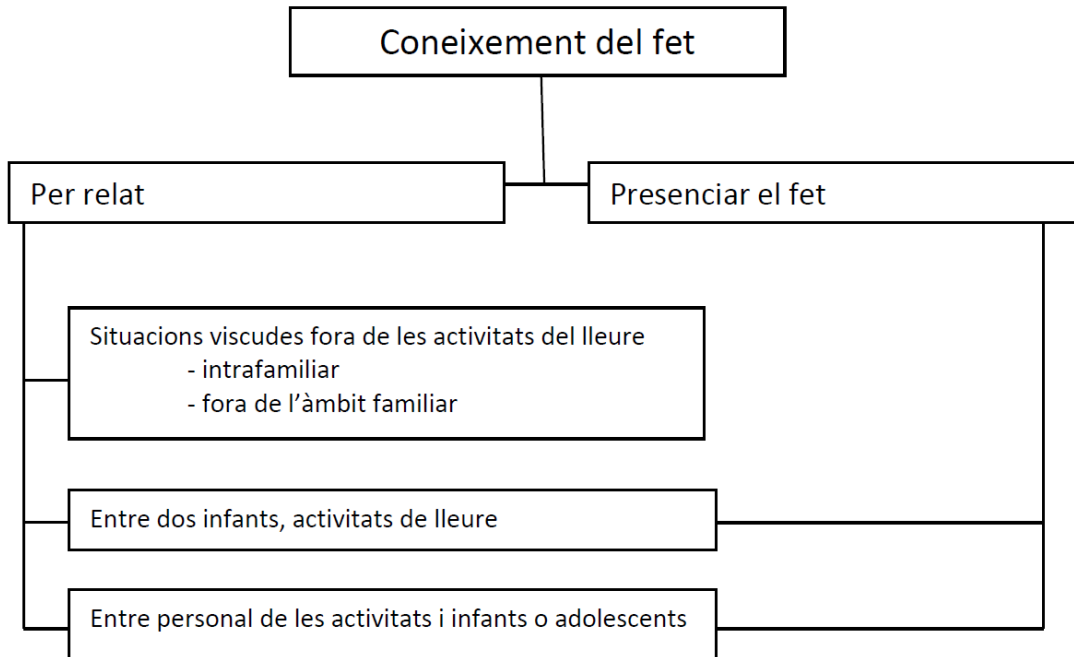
Coneixement del fet

Per relat

Presenciar el fet

Situacions viscudes fora de les activitats del lleure
- intrafamiliar
- fora de l'àmbit familiar

Entre dos infants, activitats de lleure

Entre personal de les activitats i infants o adolescents